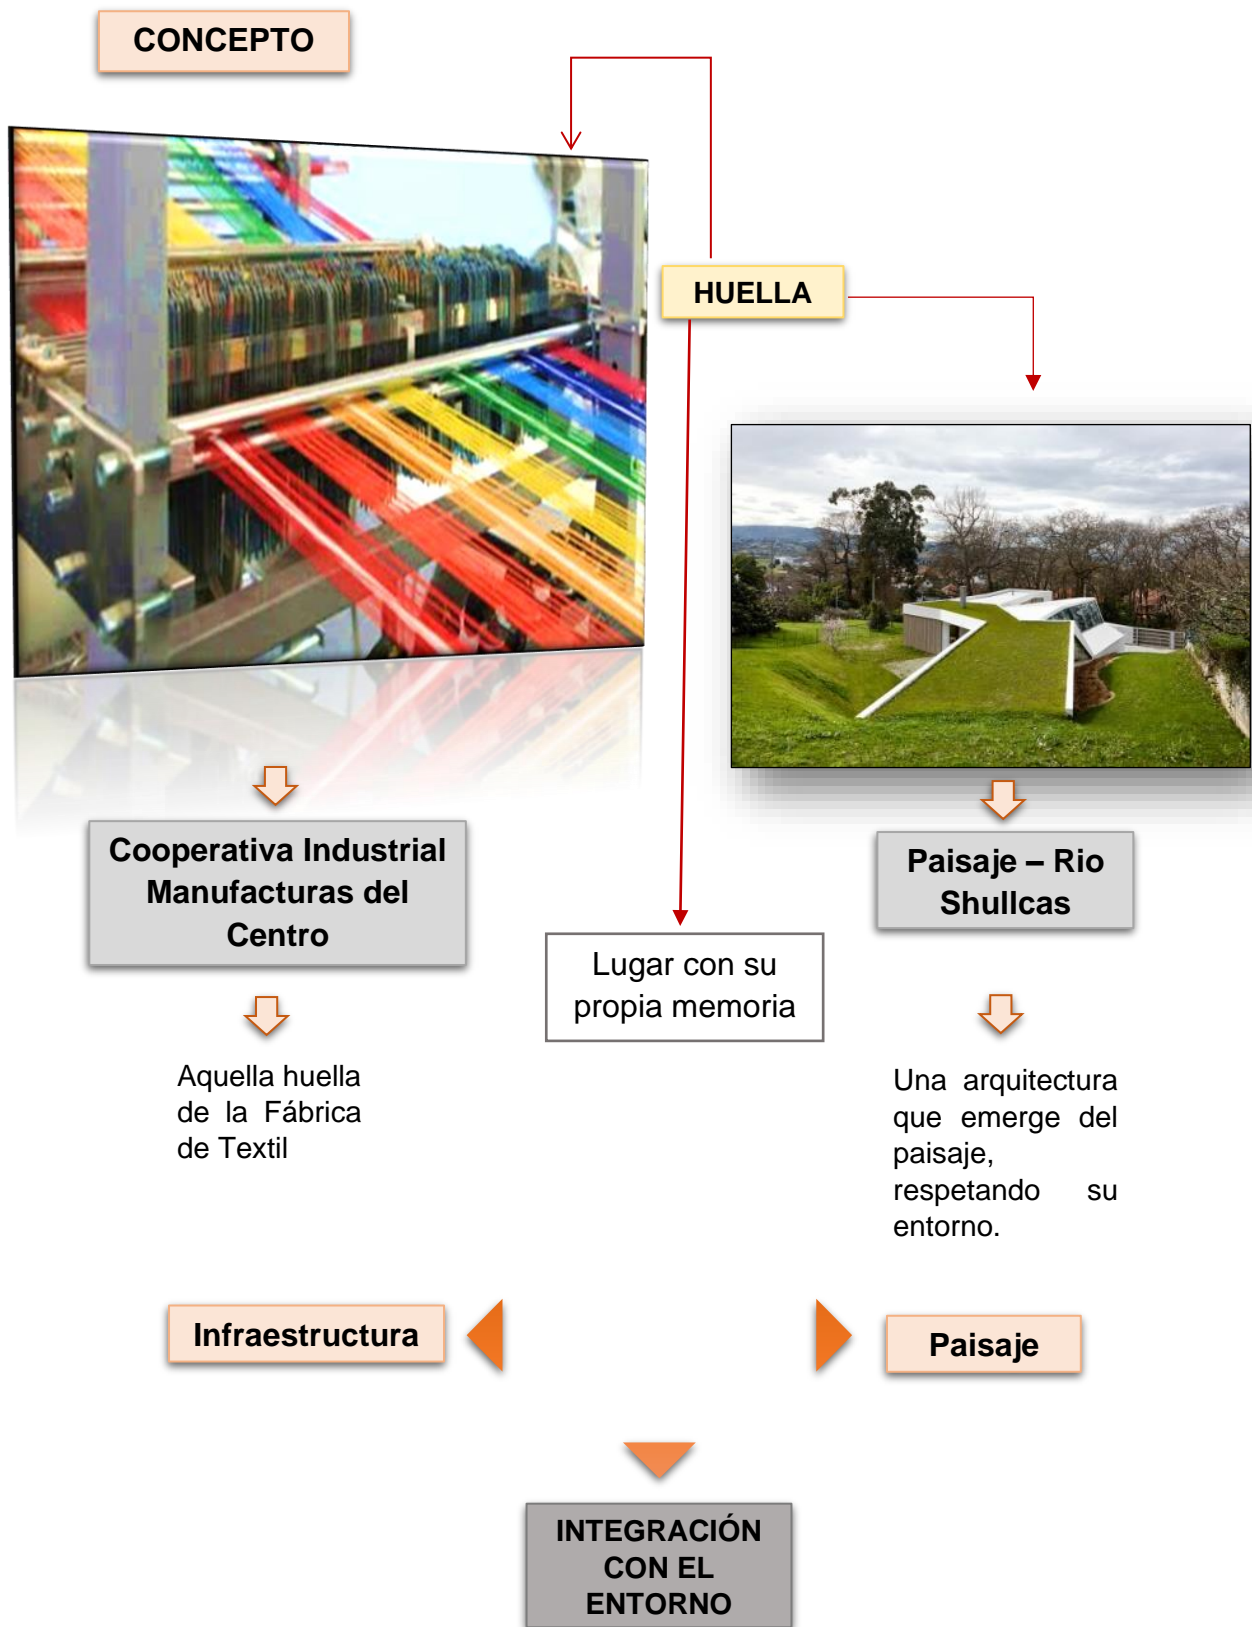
CONCEPTO

HUELLA

Cooperativa Industrial Manufacturas del Centro

Lugar con su propia memoria

Paisaje – Rio Shullcas

Aquella huella de la Fábrica de Textil

Una arquitectura que emerge del paisaje, respetando su entorno.

Infraestructura

Paisaje

INTEGRACIÓN CON EL ENTORNO